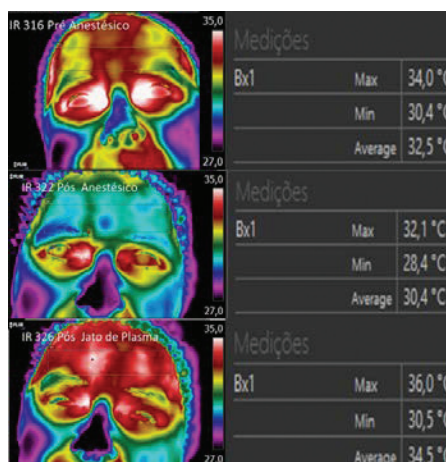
IR 316 Pré Anestésico
35,0
27,0

Medições
| Bx1 | Max | 34,0 °C |
|---|---|---|
| | Min | 30,4 °C |
| | Average | 32,5 °C |

IR 322 Pós Anestésico
35,0
27,0

Medições
| Bx1 | Max | 32,1 °C |
|---|---|---|
| | Min | 28,4 °C |
| | Average | 30,4 °C |

IR 326 Pós Jato de Plasma
35,0
27,0

Medições
| Bx1 | Max | 36,0 °C |
|---|---|---|
| | Min | 30,5 °C |
| | Average | 34,5 °C |